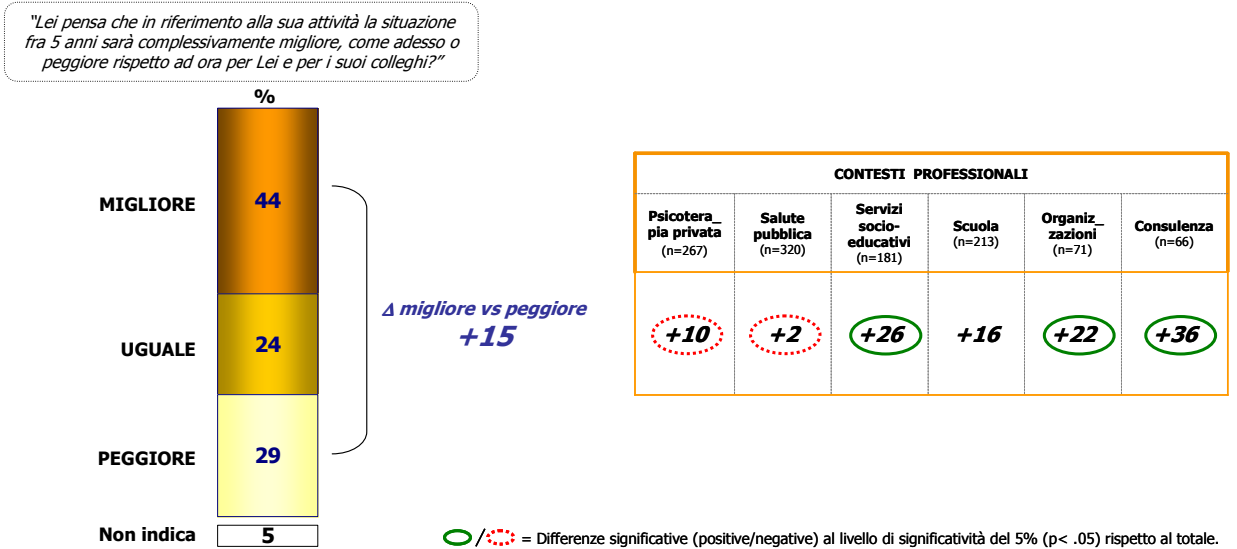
"Lei pensa che in riferimento alla sua attività la situazione fra 5 anni sarà complessivamente migliore, come adesso o peggiore rispetto ad ora per Lei e per i suoi colleghi?"

%

MIGLIORE 44

UGUALE 24

PEGGIORE 29

Non indica 5

$\Delta$ migliore vs peggiore
+15

| CONTESTI PROFESSIONALI | | | | | |
|---|---|---|---|---|---|
| Psicoterapia privata (n=267) | Salute pubblica (n=320) | Servizi socio-educativi (n=181) | Scuola (n=213) | Organizzazioni (n=71) | Consulenza (n=66) |
| +10 | +2 | +26 | +16 | +22 | +36 |

/ = Differenze significative (positive/negative) al livello di significatività del 5% (p< .05) rispetto al totale.